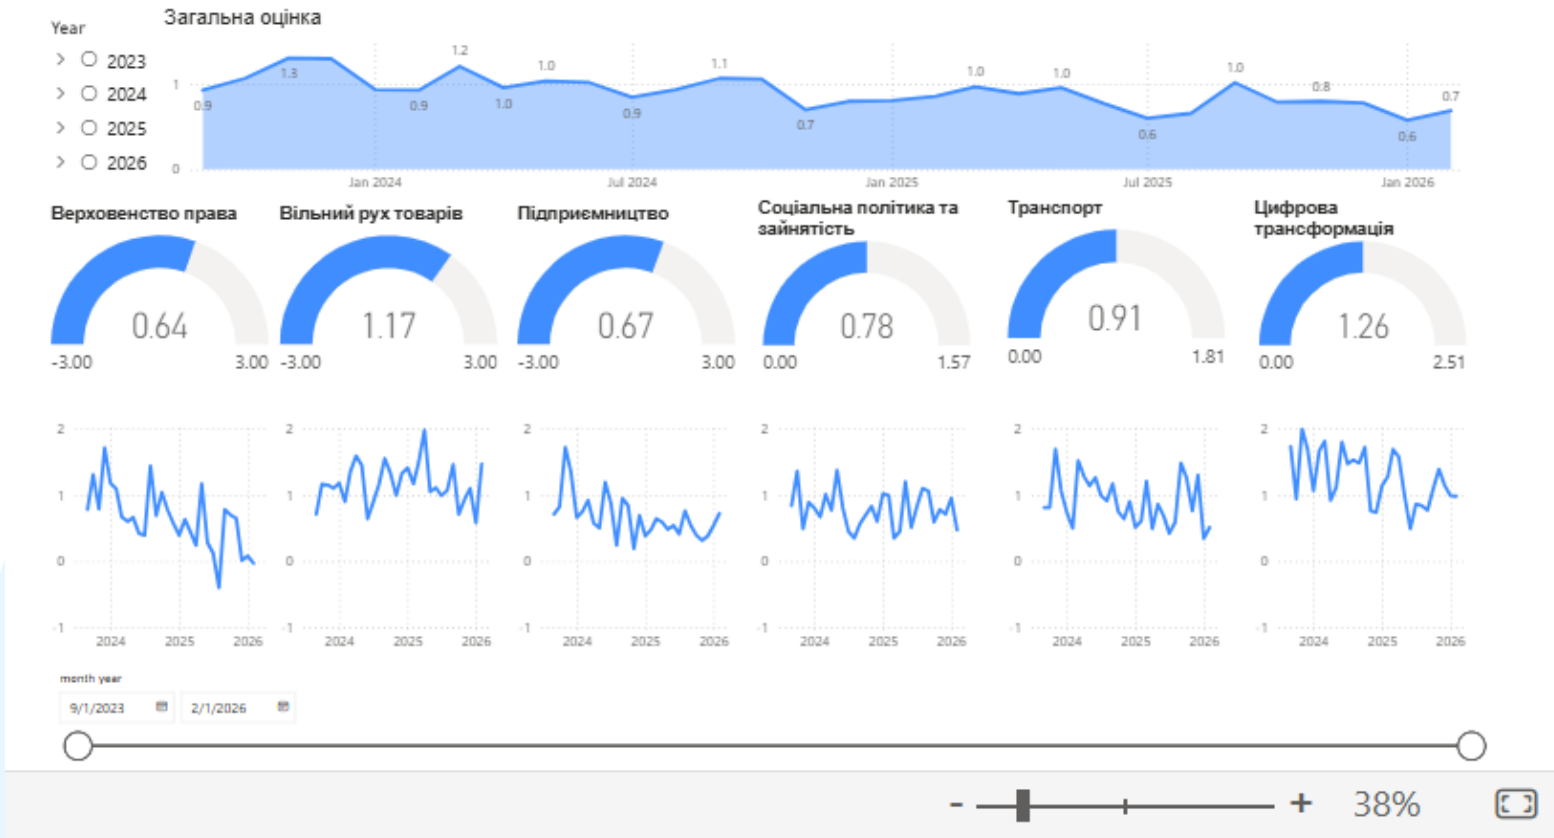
Year
2023
2024
2025
2026

Загальна оцінка
1
0
0.9
1.3
1.2
0.9
1.0
1.0
0.9
1.1
0.7
1.0
1.0
0.6
1.0
0.8
0.6
0.7
Jan 2024
Jul 2024
Jan 2025
Jul 2025
Jan 2026

Верховенство права
0.64
-3.00
3.00

Вільний рух товарів
1.17
-3.00
3.00

Підприємництво
0.67
-3.00
3.00

Соціальна політика та зайнятість
0.78
0.00
1.57

Транспорт
0.91
0.00
1.81

Цифрова трансформація
1.26
0.00
2.51

2
1
0
-1
2024
2025
2026

2
1
0
-1
2024
2025
2026

2
1
0
-1
2024
2025
2026

2
1
0
-1
2024
2025
2026

2
1
0
-1
2024
2025
2026

2
1
0
-1
2024
2025
2026

month year
9/1/2023
2/1/2026

-
+
38%